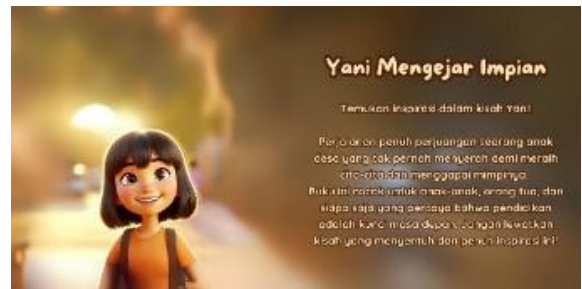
Yani Mengejar Impian

Temukan inspirasi dalam kisah Yani!

Perjalanan penuh perjuangan seorang anak desa yang tak pernah menyerah demi meraih cita-cita dan menggapai mimpinya. Buku ini cocok untuk anak-anak, orang tua, dan siapa saja yang percaya bahwa pendidikan adalah kunci masa depan. Jangan lewatkan kisah yang menyentuh dan penuh inspirasi ini!